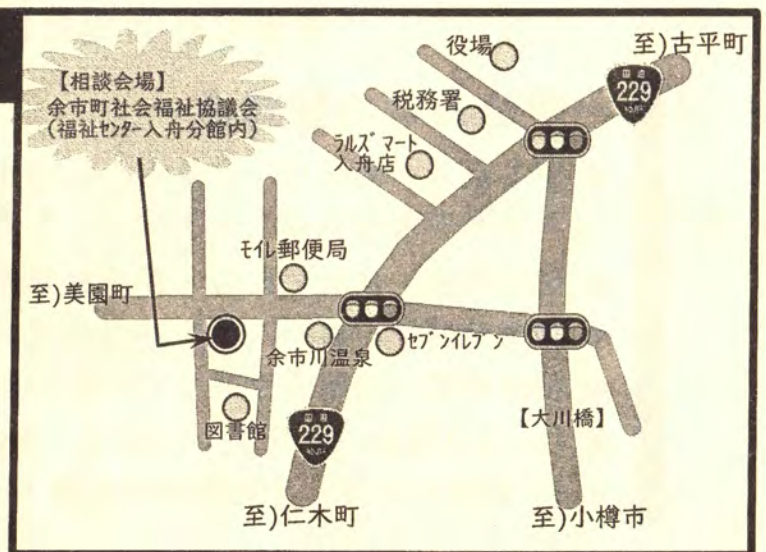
【相談会場】
余市町社会福祉協議会
(福祉センター入舟分館内)

役場
至)古平町
国道
229
税務署
ラルズマート
入舟店
モイレ郵便局
至)美園町
セブンイレブン
余市川温泉
図書館
国道
229
【大川橋】
至)仁木町
至)小樽市